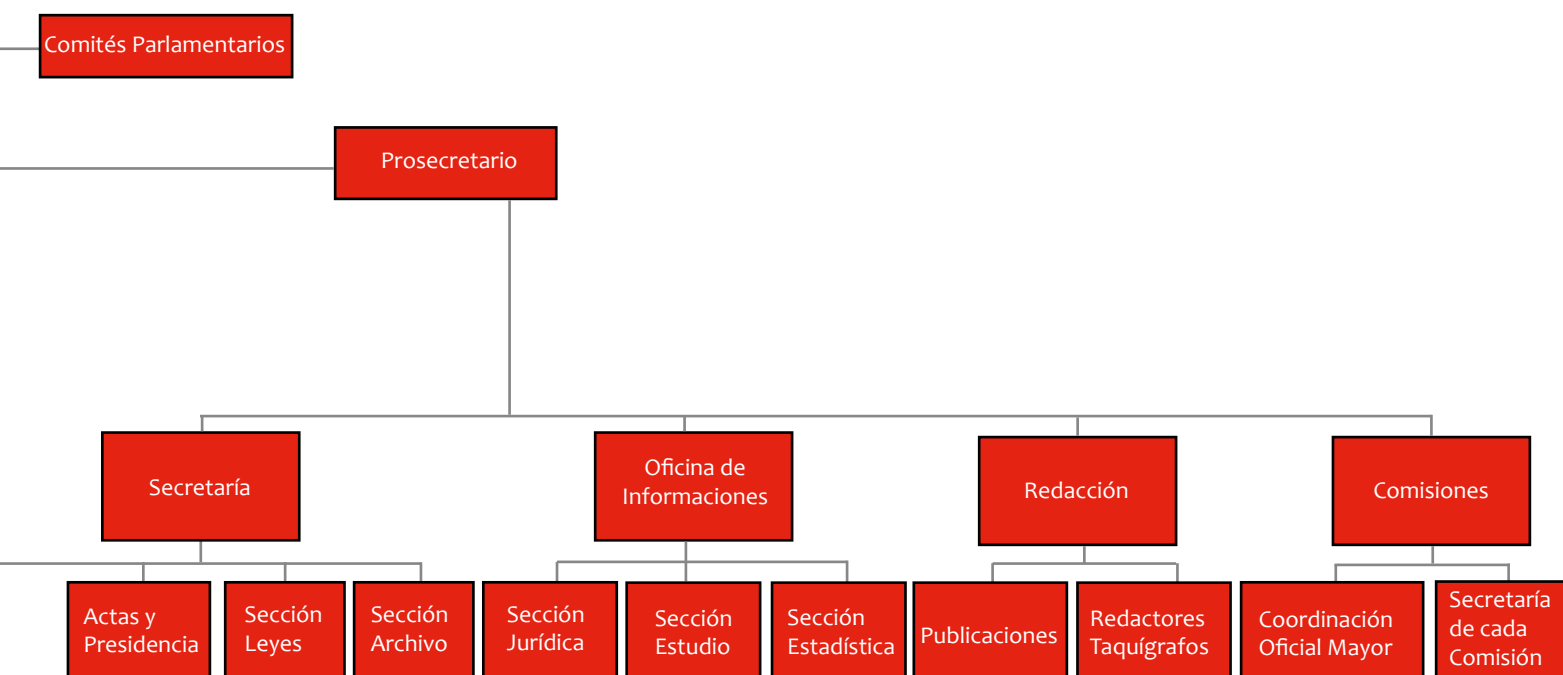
Comités Parlamentarios

Prosecretario

Secretaría

Oficina de Informaciones

Redacción

Comisiones

Actas y Presidencia

Sección Leyes

Sección Archivo

Sección Jurídica

Sección Estudio

Sección Estadística

Publicaciones

Redactores Taquígrafos

Coordinación Oficial Mayor

Secretaría de cada Comisión